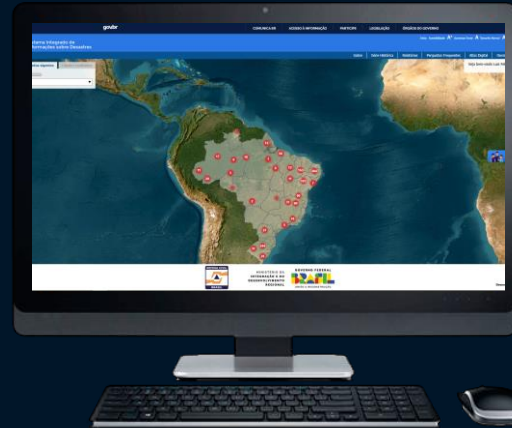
gov.br

COMUNICAR ACESSO À INFORMAÇÃO PARTICIPE LEGISLAÇÃO ÓRGÃOS DO GOVERNO

Sistema Integrado de Informações sobre Desastres

Sobre Série Histórica Relatórios Pesquisas Frequentes Atlas Digital

MINISTÉRIO DA INTEGRAÇÃO E DO DESENVOLVIMENTO REGIONAL

GOVERNO FEDERAL BRASIL